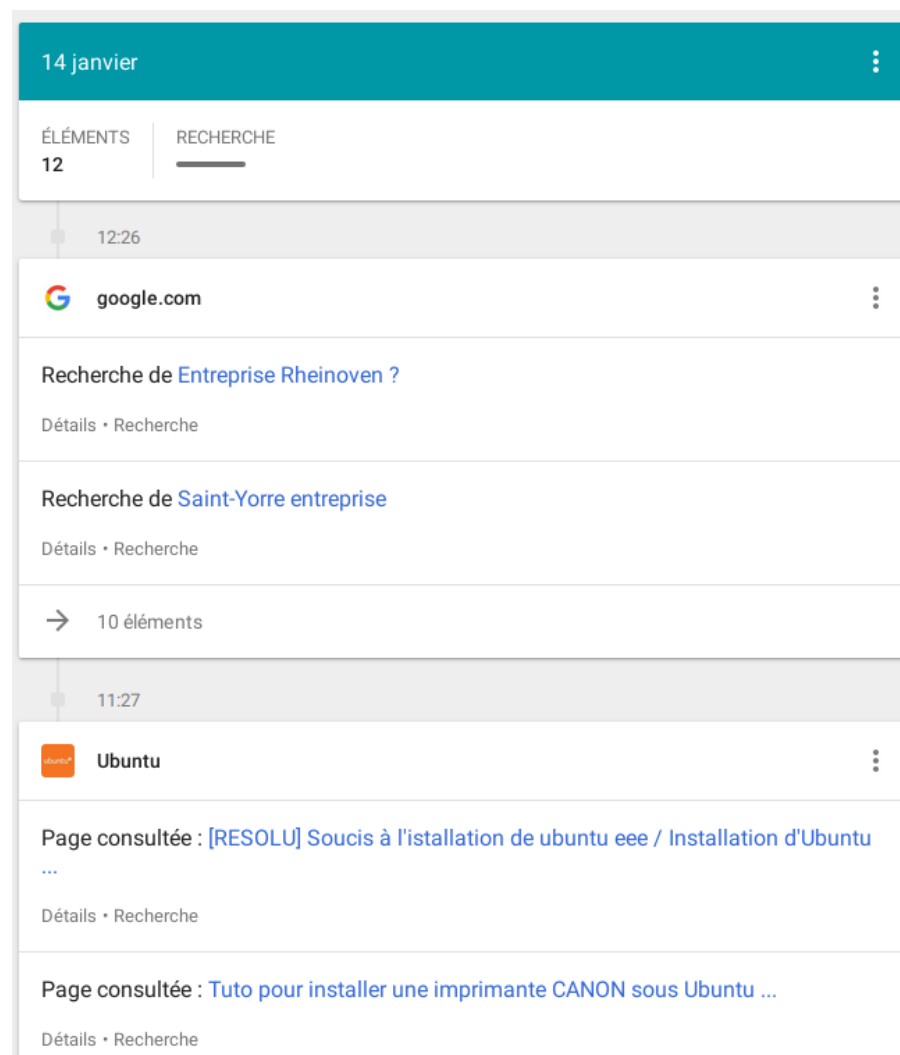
14 janvier

ÉLÉMENTS
12

RECHERCHE

12:26

google.com

Recherche de Entreprise Rheinoven ?

Détails • Recherche

Recherche de Saint-Yorre entreprise

Détails • Recherche

10 éléments

11:27

ubuntu

Ubuntu

Page consultée : [RESOLU] Soucis à l'istallation de ubuntu eee / Installation d'Ubuntu ...

Détails • Recherche

Page consultée : Tuto pour installer une imprimante CANON sous Ubuntu ...

Détails • Recherche